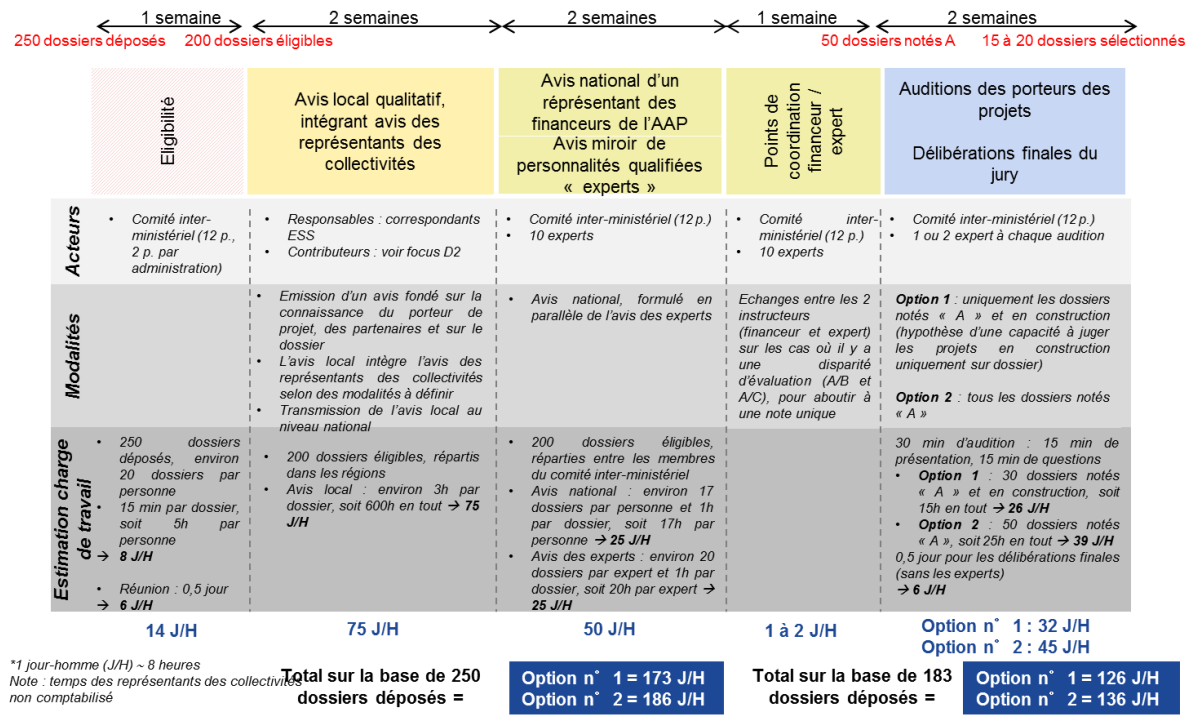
1 semaine | 2 semaines | 2 semaines | 1 semaine | 2 semaines

250 dossiers déposés | 200 dossiers éligibles | 50 dossiers notés A | 15 à 20 dossiers sélectionnés

| | Eligibilité | Avis local qualitatif, intégrant avis des représentants des collectivités | Avis national d'un représentant des financeurs de l'AAP<br>Avis miroir de personnalités qualifiées « experts » | Points de coordination financeur / expert | Auditions des porteurs des projets<br>Délibérations finales du jury |
|---|---|---|---|---|---|
| Acteurs | • Comité inter-ministériel (12 p., 2 p. par administration) | • Responsables : correspondants ESS<br>• Contributeurs : voir focus D2 | • Comité inter-ministériel (12 p.)<br>• 10 experts | • Comité inter-ministériel (12 p.)<br>• 10 experts | • Comité inter-ministériel (12 p.)<br>• 1 ou 2 expert à chaque audition |
| Modalités | | • Emission d'un avis fondé sur la connaissance du porteur de projet, des partenaires et sur le dossier<br>• L'avis local intègre l'avis des représentants des collectivités selon des modalités à définir<br>• Transmission de l'avis local au niveau national | • Avis national, formulé en parallèle de l'avis des experts | Echanges entre les 2 instructeurs (financeur et expert) sur les cas où il y a une disparité d'évaluation (A/B et A/C), pour aboutir à une note unique | **Option 1** : uniquement les dossiers notés « A » et en construction (hypothèse d'une capacité à juger les projets en construction uniquement sur dossier)<br>**Option 2** : tous les dossiers notés « A » |
| Estimation charge de travail | • 250 dossiers déposés, environ 20 dossiers par personne<br>• 15 min par dossier, soit 5h par personne → **8 J/H**<br>• Réunion : 0,5 jour → **6 J/H** | • 200 dossiers éligibles, répartis dans les régions<br>• Avis local : environ 3h par dossier, soit 600h en tout → **75 J/H** | • 200 dossiers éligibles, réparties entre les membres du comité inter-ministériel<br>• Avis national : environ 17 dossiers par personne et 1h par dossier, soit 17h par personne → **25 J/H**<br>• Avis des experts : environ 20 dossiers par expert et 1h par dossier, soit 20h par expert → **25 J/H** | | 30 min d'audition : 15 min de présentation, 15 min de questions<br>• **Option 1** : 30 dossiers notés « A » et en construction, soit 15h en tout → **26 J/H**<br>• **Option 2** : 50 dossiers notés « A », soit 25h en tout → **39 J/H**<br>0,5 jour pour les délibérations finales (sans les experts) → **6 J/H** |
| | **14 J/H** | **75 J/H** | **50 J/H** | **1 à 2 J/H** | **Option n° 1 : 32 J/H<br>Option n° 2 : 45 J/H** |

*1 jour-homme (J/H) ~ 8 heures
Note : temps des représentants des collectivités non comptabilisé

**Total sur la base de 250 dossiers déposés =**
**Option n° 1 = 173 J/H**
**Option n° 2 = 186 J/H**

**Total sur la base de 183 dossiers déposés =**
**Option n° 1 = 126 J/H**
**Option n° 2 = 136 J/H**